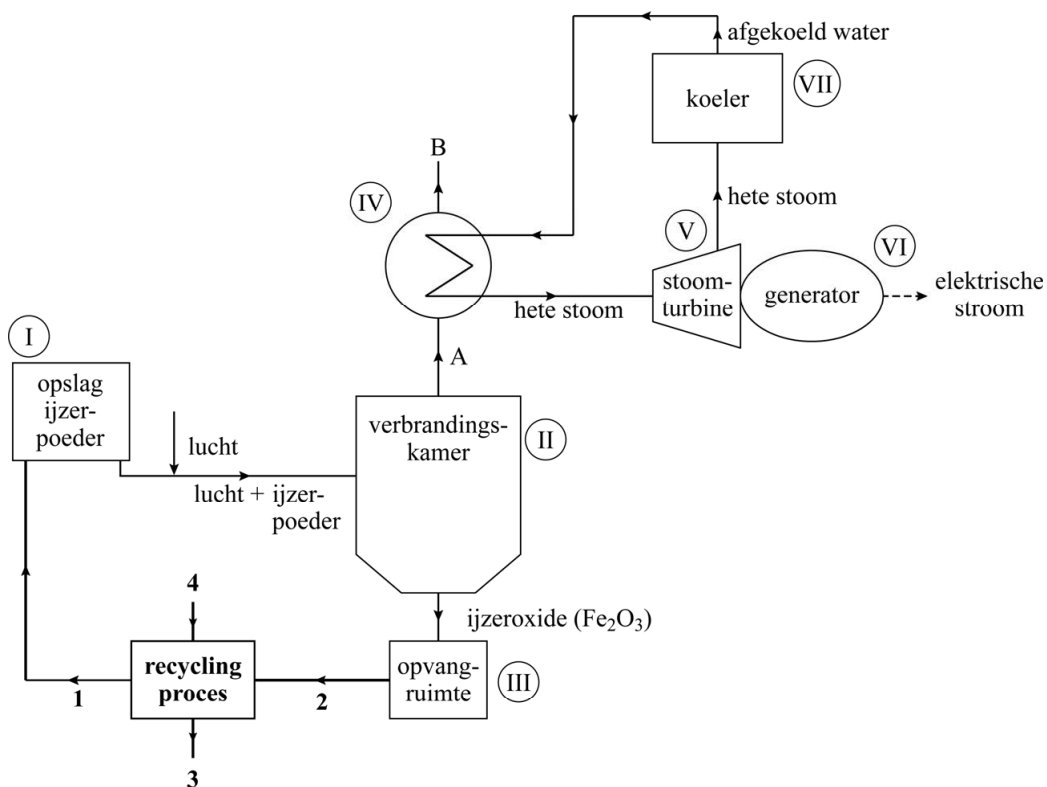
afgekoeld water

koeler

VII

B

IV

hete stoom

V

VI

stoomturbine

generator

elektrische stroom

hete stoom

A

I

opslag ijzerpoeder

lucht

verbrandingskamer

II

lucht + ijzerpoeder

4

ijzeroxide ($Fe_2O_3$)

recycling proces

opvangruimte

III

1

2

3